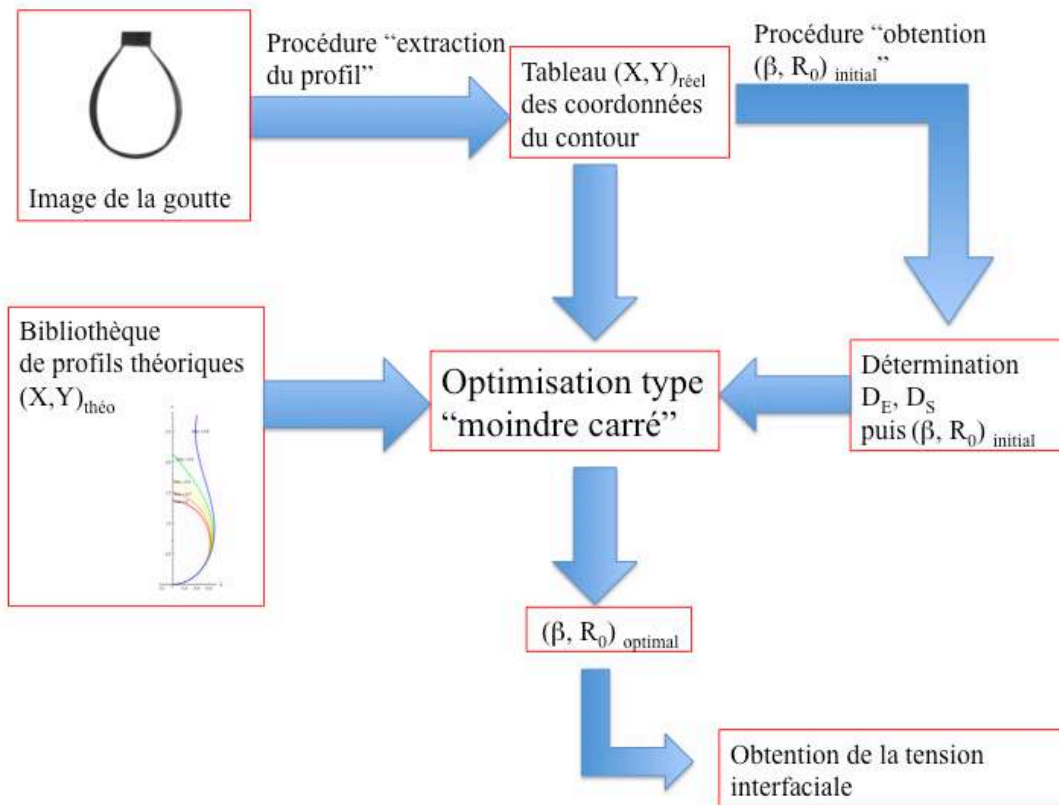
Image de la goutte

Procédure "extraction du profil"

Tableau $(X,Y)_{réel}$ des coordonnées du contour

Procédure "obtention $(\beta, R_0)_{initial}$"

Bibliothèque de profils théoriques $(X,Y)_{théo}$

Optimisation type "moindre carré"

Détermination $D_E$, $D_S$ puis $(\beta, R_0)_{initial}$

$(\beta, R_0)_{optimal}$

Obtention de la tension interfaciale